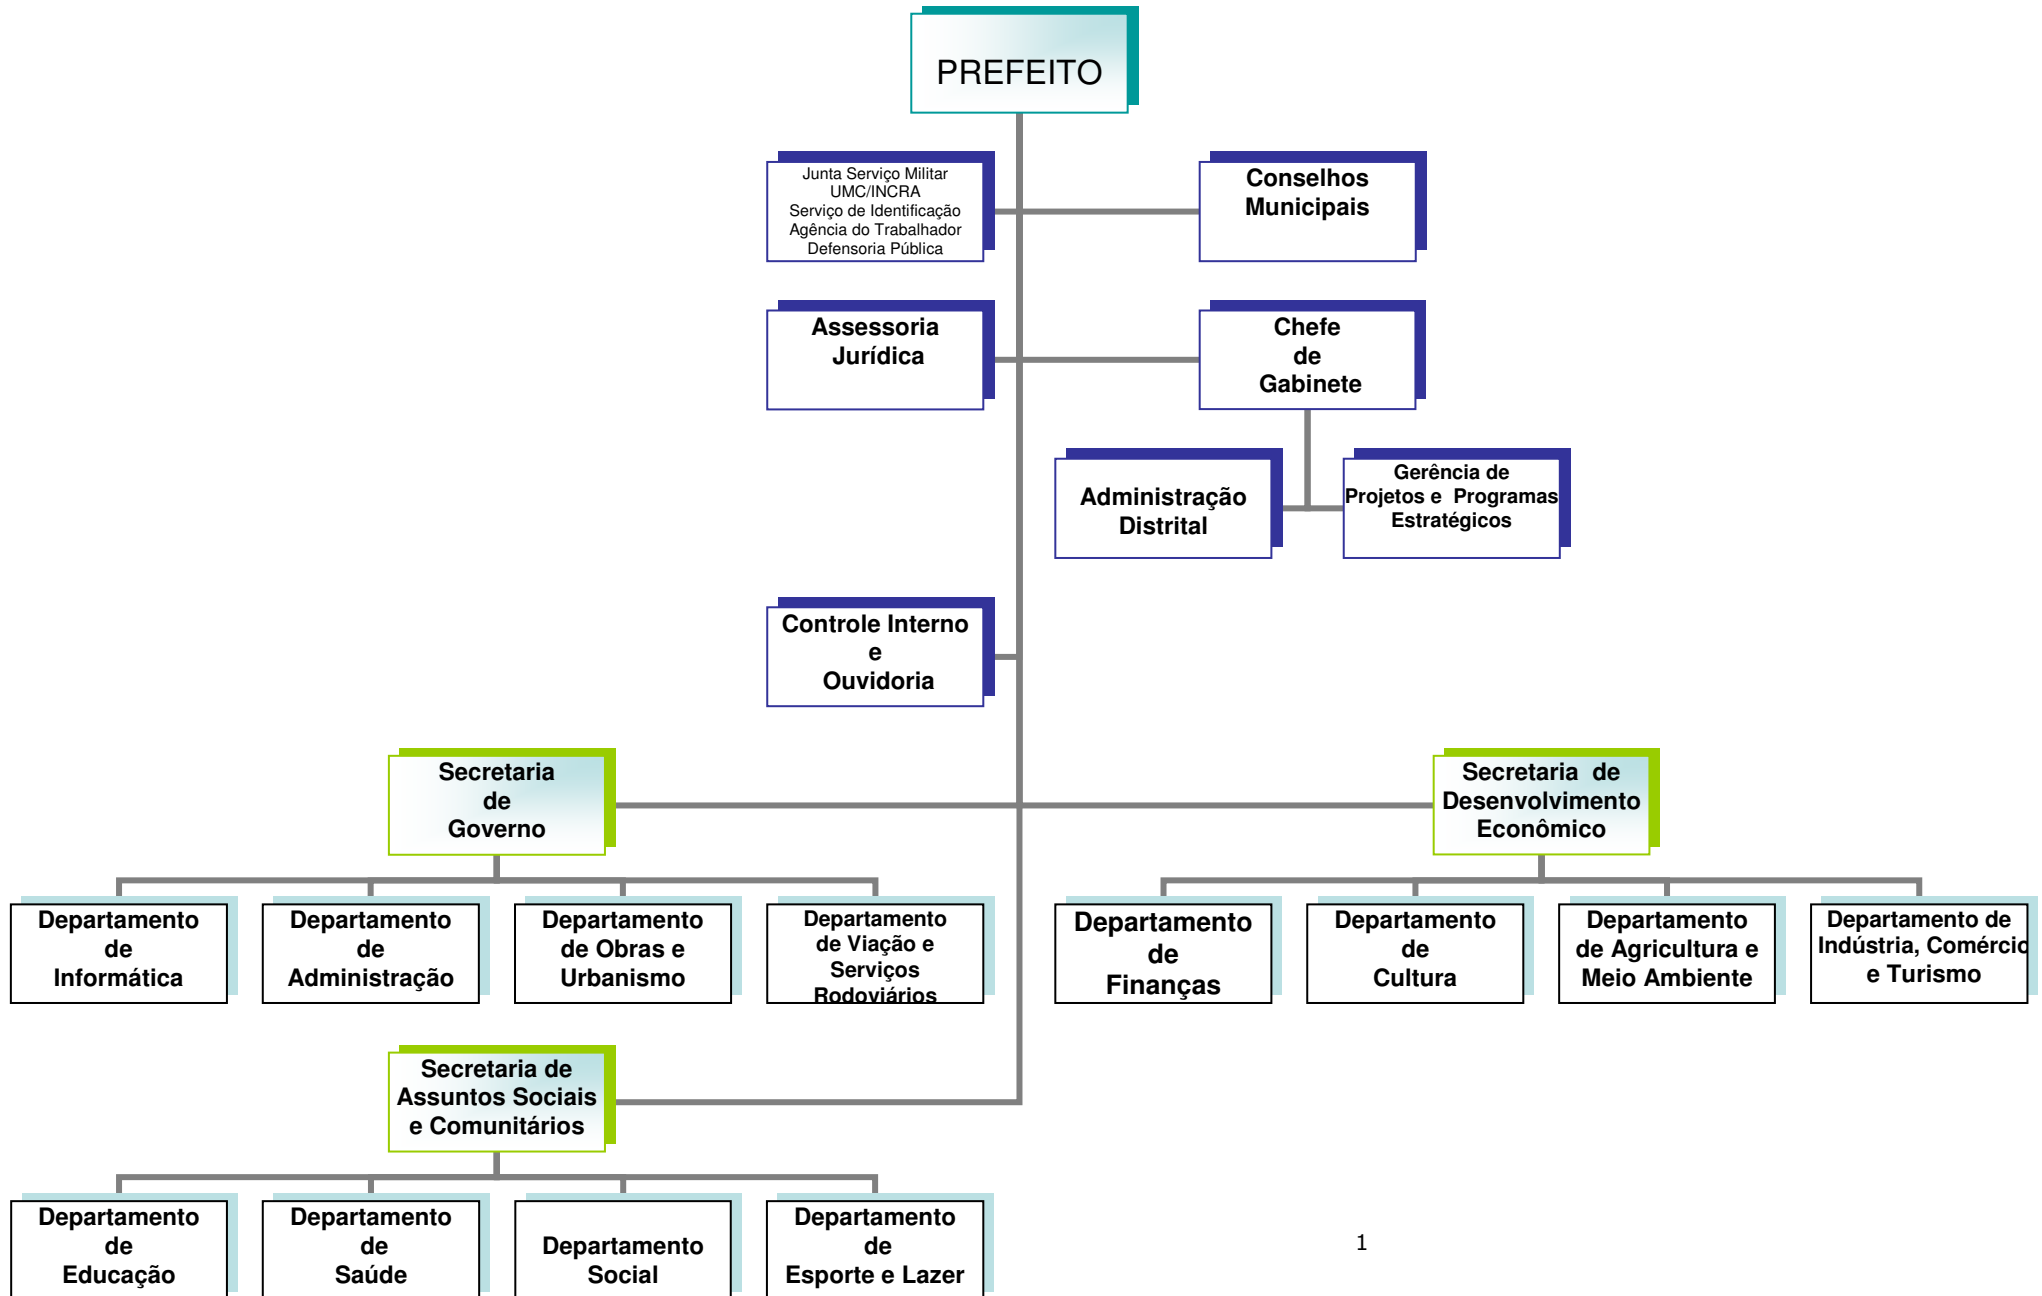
PREFEITO

Junta Serviço Militar
UMC/INCRA
Serviço de Identificação
Agência do Trabalhador
Defensoria Pública

Conselhos Municipais

Assessoria Jurídica

Chefe de Gabinete

Administração Distrital

Gerência de Projetos e Programas Estratégicos

Controle Interno e Ouvidoria

Secretaria de Governo

Secretaria de Desenvolvimento Econômico

Departamento de Informática

Departamento de Administração

Departamento de Obras e Urbanismo

Departamento de Viação e Serviços Rodoviários

Departamento de Finanças

Departamento de Cultura

Departamento de Agricultura e Meio Ambiente

Departamento de Indústria, Comércio e Turismo

Secretaria de Assuntos Sociais e Comunitários

Departamento de Educação

Departamento de Saúde

Departamento Social

Departamento de Esporte e Lazer

1